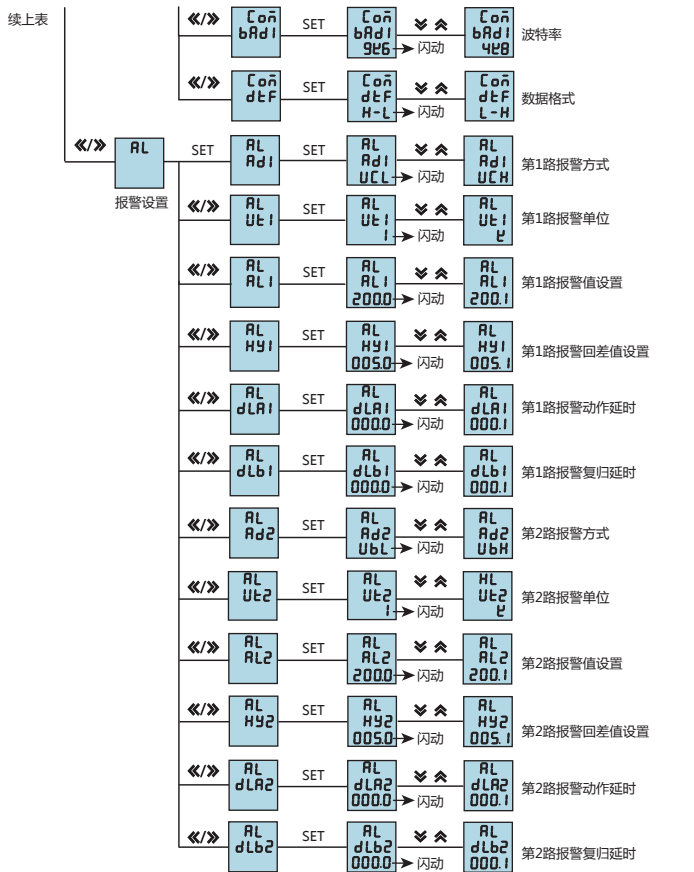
续上表

«/» Con bAdl SET Con bAdl 96 闪动 Con bAdl 48 波特率

«/» Con dtF SET Con dtF H-L 闪动 Con dtF L-H 数据格式

«/» AL 报警设置 SET

AL Adl SET AL Adl UCL 闪动 AL Adl UCH 第1路报警方式

«/» AL Ut1 SET AL Ut1 1 闪动 AL Ut1 2 第1路报警单位

«/» AL AL1 SET AL AL1 200.0 闪动 AL AL1 200.1 第1路报警值设置

«/» AL HY1 SET AL HY1 005.0 闪动 AL HY1 005.1 第1路报警回差值设置

«/» AL dLA1 SET AL dLA1 000.0 闪动 AL dLA1 000.1 第1路报警动作延时

«/» AL dLb1 SET AL dLb1 000.0 闪动 AL dLb1 000.1 第1路报警复归延时

«/» AL Ad2 SET AL Ad2 UbL 闪动 AL Ad2 UbH 第2路报警方式

«/» AL Ut2 SET AL Ut2 1 闪动 HL Ut2 2 第2路报警单位

«/» AL AL2 SET AL AL2 200.0 闪动 AL AL2 200.1 第2路报警值设置

«/» AL HY2 SET AL HY2 005.0 闪动 AL HY2 005.1 第2路报警回差值设置

«/» AL dLA2 SET AL dLA2 000.0 闪动 AL dLA2 000.1 第2路报警动作延时

«/» AL dLb2 SET AL dLb2 000.0 闪动 AL dLb2 000.1 第2路报警复归延时